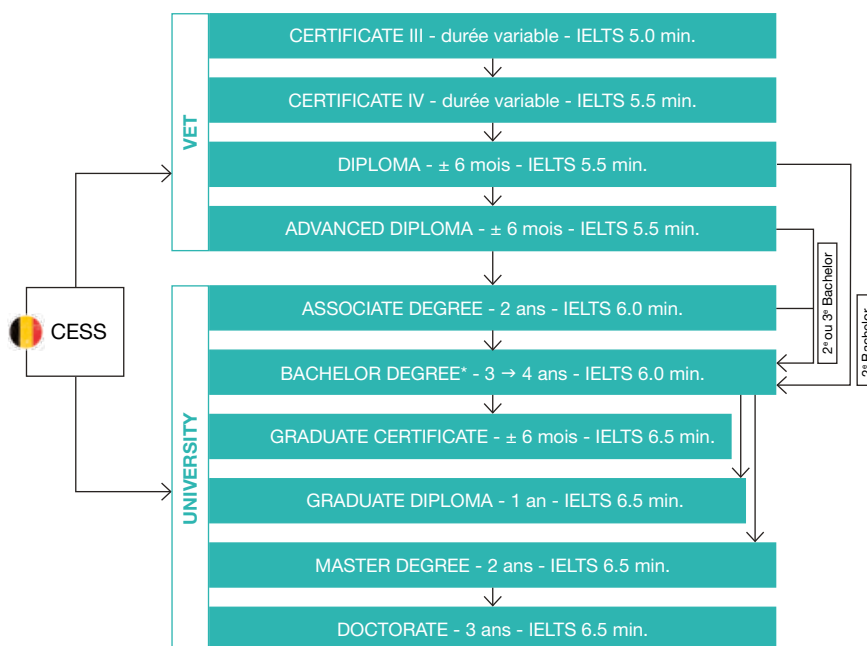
VET

CERTIFICATE III - durée variable - IELTS 5.0 min.

CERTIFICATE IV - durée variable - IELTS 5.5 min.

DIPLOMA - ± 6 mois - IELTS 5.5 min.

ADVANCED DIPLOMA - ± 6 mois - IELTS 5.5 min.

CESS

UNIVERSITY

ASSOCIATE DEGREE - 2 ans - IELTS 6.0 min.

BACHELOR DEGREE* - 3 → 4 ans - IELTS 6.0 min.

GRADUATE CERTIFICATE - ± 6 mois - IELTS 6.5 min.

GRADUATE DIPLOMA - 1 an - IELTS 6.5 min.

MASTER DEGREE - 2 ans - IELTS 6.5 min.

DOCTORATE - 3 ans - IELTS 6.5 min.

2e ou 3e Bachelor

2e Bachelor